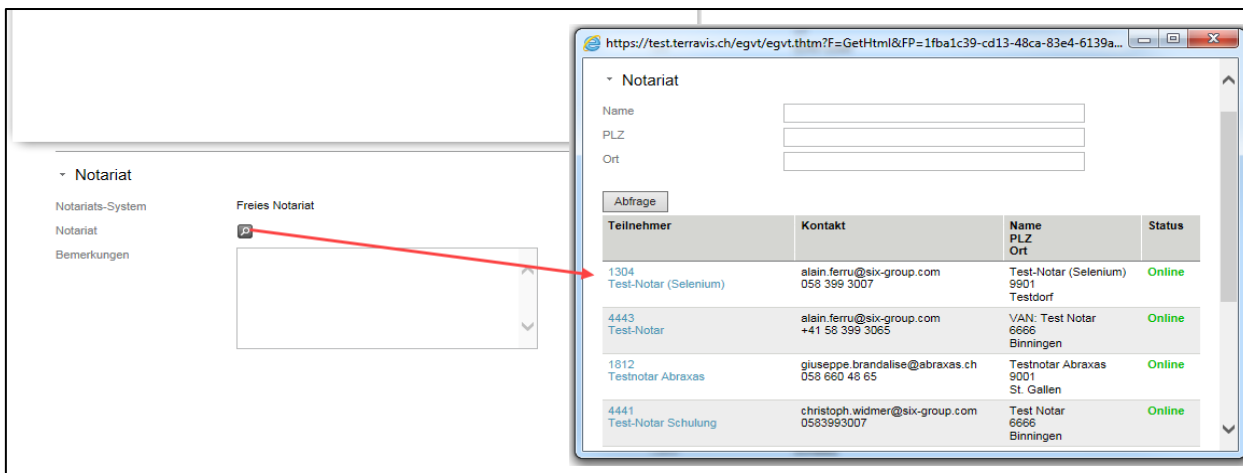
Notariat

Notariats-System Freies Notariat

Notariat

Bemerkungen

https://test.terravis.ch/egvt/egvt.thtm?F=GetHtml&FP=1fba1c39-cd13-48ca-83e4-6139a...

Notariat

Name

PLZ

Ort

Abfrage

| Teilnehmer | Kontakt | Name PLZ Ort | Status |
|---|---|---|---|
| 1304 Test-Notar (Selenium) | alain.ferru@six-group.com 058 399 3007 | Test-Notar (Selenium) 9901 Testdorf | Online |
| 4443 Test-Notar | alain.ferru@six-group.com +41 58 399 3065 | VAN: Test Notar 6666 Binningen | Online |
| 1812 Testnotar Abraxas | giuseppe.brandalise@abraxas.ch 058 660 48 65 | Testnotar Abraxas 9001 St. Gallen | Online |
| 4441 Test-Notar Schulung | christoph.widmer@six-group.com 0583993007 | Test Notar 6666 Binningen | Online |